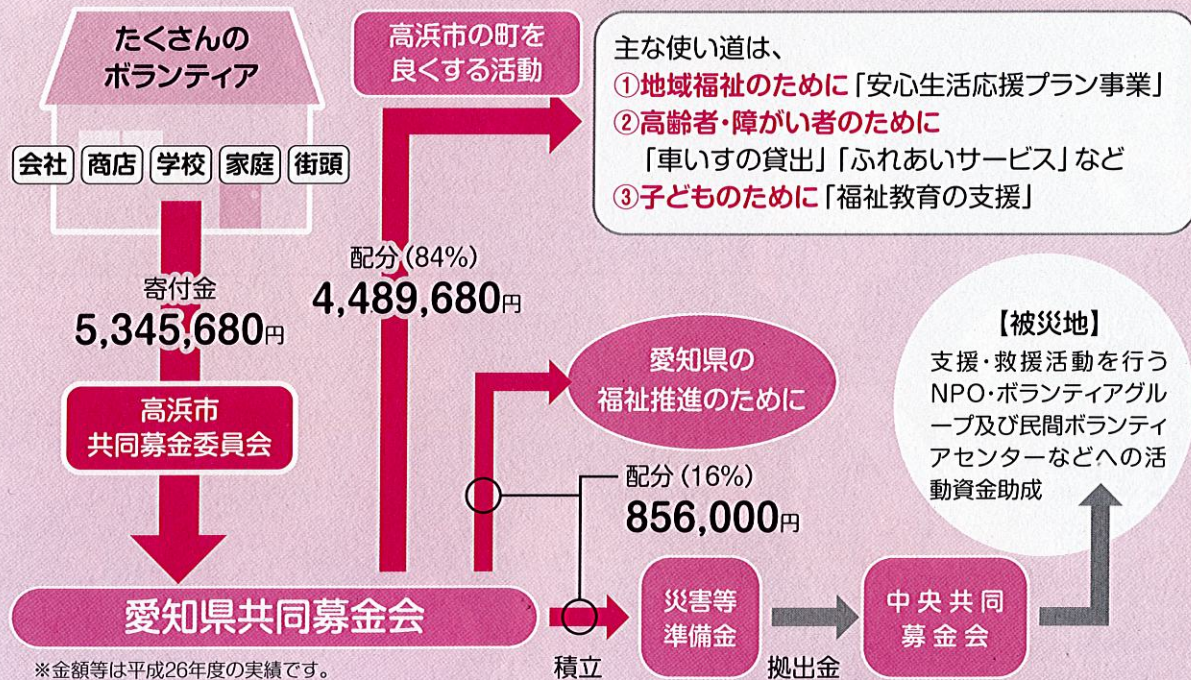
たくさんのボランティア

会社 商店 学校 家庭 街頭

寄付金
5,345,680円

高浜市
共同募金委員会

愛知県共同募金会

※金額等は平成26年度の実績です。

高浜市の町を良くする活動

配分（84%）
4,489,680円

主な使い道は、
①地域福祉のために「安心生活応援プラン事業」
②高齢者・障がい者のために
「車いすの貸出」「ふれあいサービス」など
③子どものために「福祉教育の支援」

愛知県の
福祉推進のために

配分（16%）
856,000円

積立

災害等
準備金

拠出金

中央共同
募金会

【被災地】
支援・救援活動を行うNPO・ボランティアグループ及び民間ボランティアセンターなどへの活動資金助成